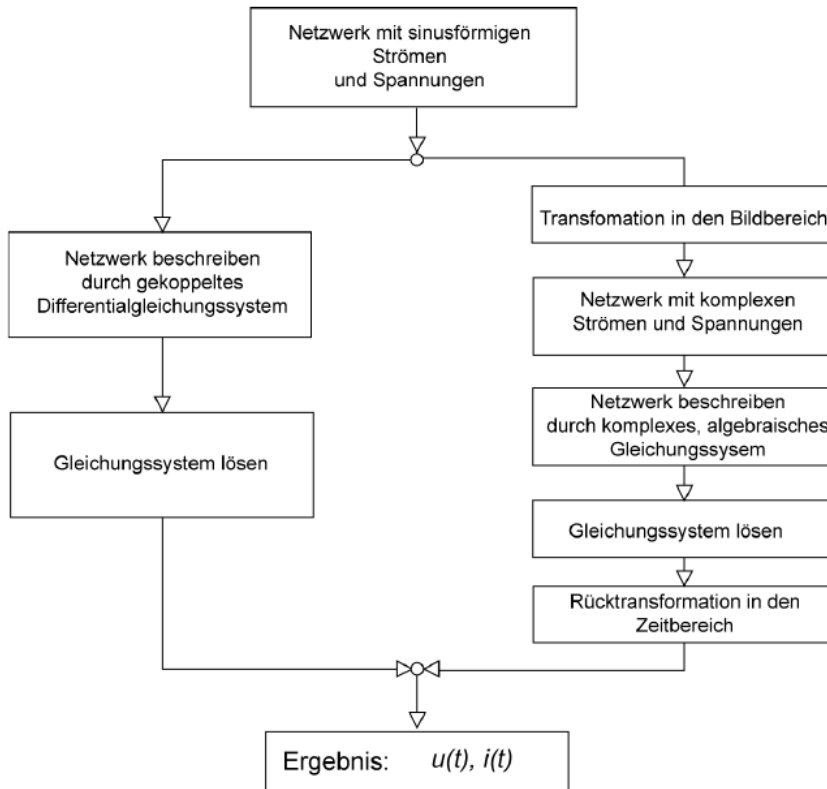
Netzwerk mit sinusförmigen Strömen und Spannungen

Netzwerk beschreiben durch gekoppeltes Differentialgleichungssystem

Gleichungssystem lösen

Transfomation in den Bildbereich

Netzwerk mit komplexen Strömen und Spannungen

Netzwerk beschreiben durch komplexes, algebraisches Gleichungssysem

Gleichungssystem lösen

Rücktransformation in den Zeitbereich

Ergebnis: $u(t)$, $i(t)$